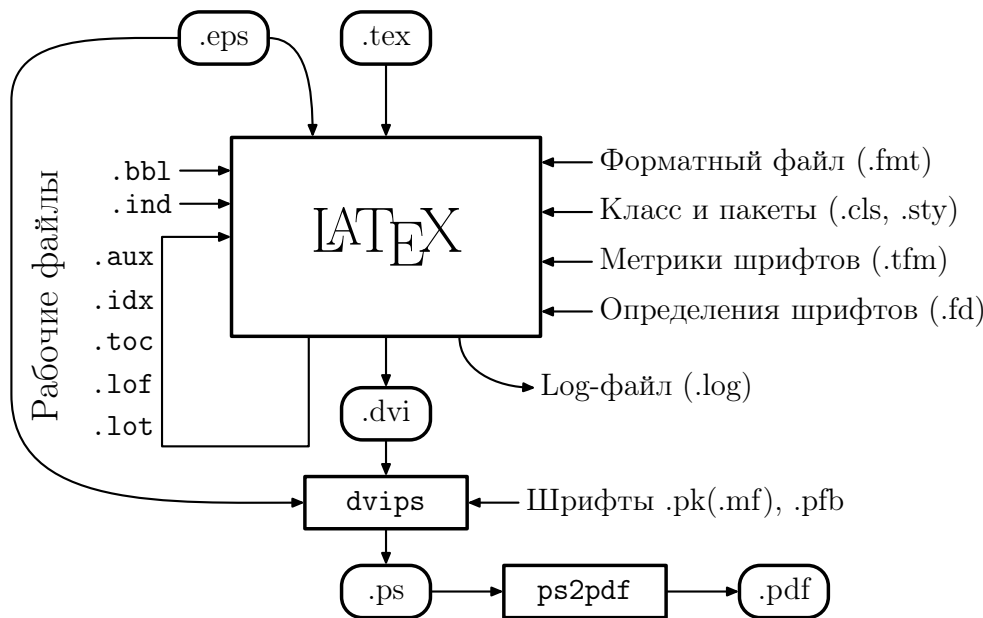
.eps

.tex

Рабочие файлы

.bbl

.ind

.aux

.idx

.toc

.lof

.lot

LATEX

Форматный файл (.fmt)

Класс и пакеты (.cls, .sty)

Метрики шрифтов (.tfm)

Определения шрифтов (.fd)

Log-файл (.log)

.dvi

dvips

Шрифты .pk(.mf), .pfb

.ps

ps2pdf

.pdf